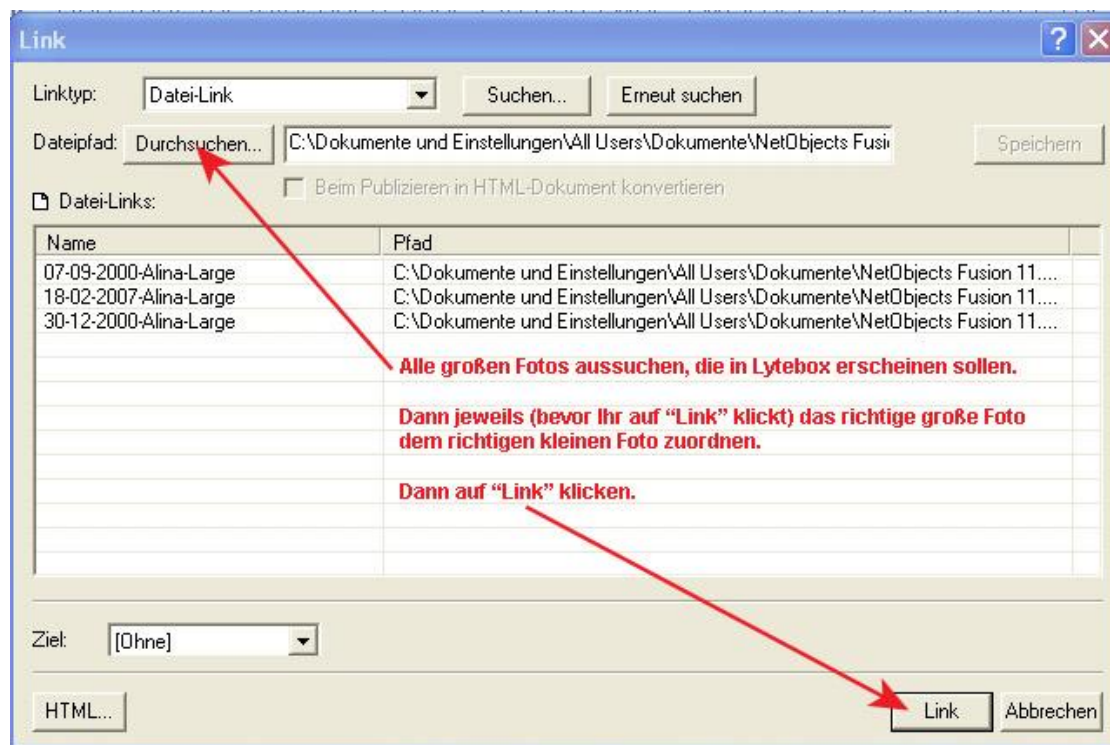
Link

?

Linktyp: Datei-Link

Suchen...

Erneut suchen

Dateipfad: Durchsuchen...

C:\Dokumente und Einstellungen\All Users\Dokumente\NetObjects Fusi

Speichern

Beim Publizieren in HTML-Dokument konvertieren

Datei-Links:

| Name | Pfad |
|---|---|
| 07-09-2000-Alina-Large | C:\Dokumente und Einstellungen\All Users\Dokumente\NetObjects Fusion 11.... |
| 18-02-2007-Alina-Large | C:\Dokumente und Einstellungen\All Users\Dokumente\NetObjects Fusion 11.... |
| 30-12-2000-Alina-Large | C:\Dokumente und Einstellungen\All Users\Dokumente\NetObjects Fusion 11.... |

Alle großen Fotos aussuchen, die in Lytebox erscheinen sollen.

Dann jeweils (bevor Ihr auf "Link" klickt) das richtige große Foto dem richtigen kleinen Foto zuordnen.

Dann auf "Link" klicken.

Ziel: [Ohne]

HTML...

Link

Abbrechen